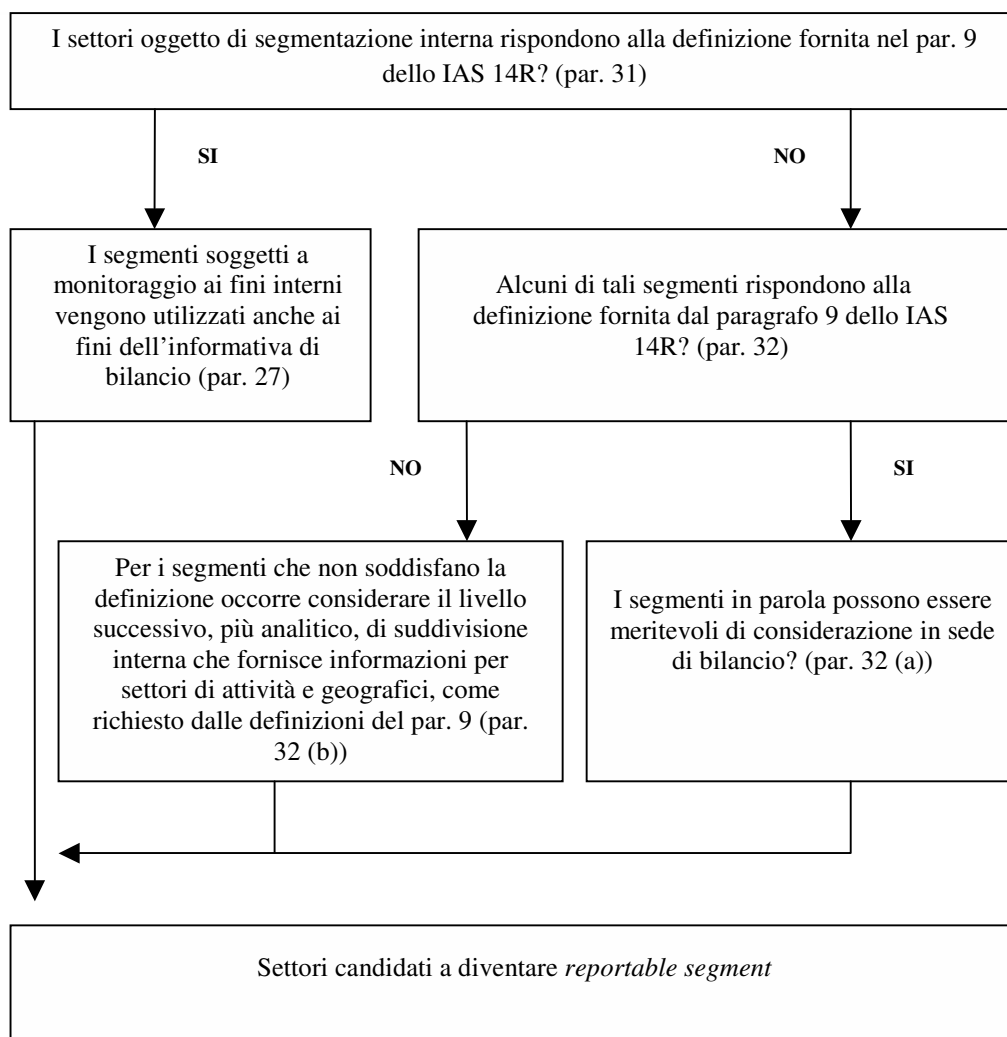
I settori oggetto di segmentazione interna rispondono alla definizione fornita nel par. 9 dello IAS 14R? (par. 31)

SI

NO

I segmenti soggetti a monitoraggio ai fini interni vengono utilizzati anche ai fini dell'informativa di bilancio (par. 27)

Alcuni di tali segmenti rispondono alla definizione fornita dal paragrafo 9 dello IAS 14R? (par. 32)

NO

SI

Per i segmenti che non soddisfano la definizione occorre considerare il livello successivo, più analitico, di suddivisione interna che fornisce informazioni per settori di attività e geografici, come richiesto dalle definizioni del par. 9 (par. 32 (b))

I segmenti in parola possono essere meritevoli di considerazione in sede di bilancio? (par. 32 (a))

Settori candidati a diventare *reportable segment*